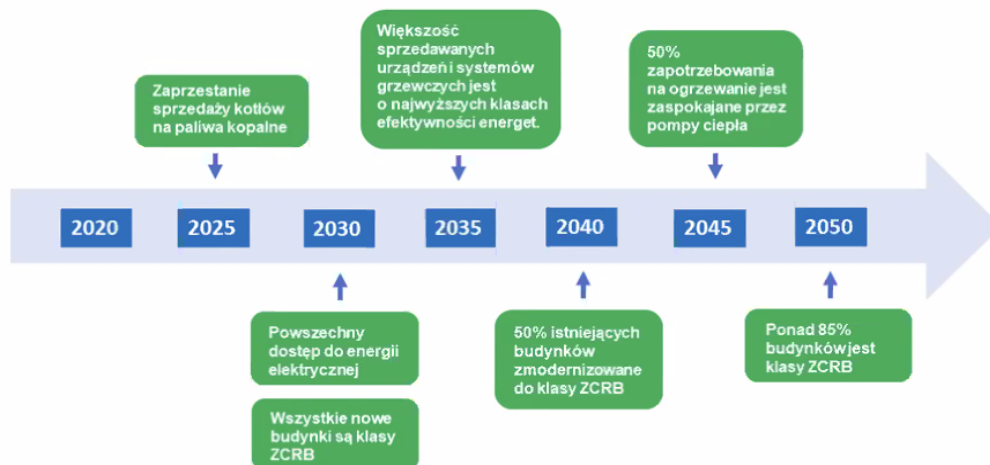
Zaprzestanie sprzedaży kotłów na paliwa kopalne

Większość sprzedawanych urządzeń i systemów grzewczych jest o najwyższych klasach efektywności energet.

50% zapotrzebowania na ogrzewanie jest zaspokajane przez pompy ciepła

2020

2025

2030

2035

2040

2045

2050

Powszechny dostęp do energii elektrycznej

Wszystkie nowe budynki są klasy ZCRB

50% istniejących budynków zmodernizowane do klasy ZCRB

Ponad 85% budynków jest klasy ZCRB